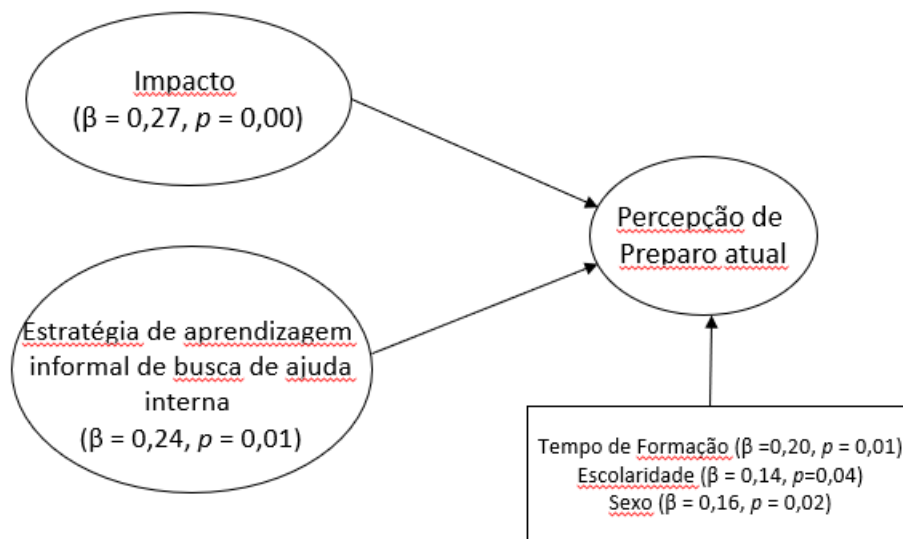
Impacto
(β = 0,27, $p$ = 0,00)

Estratégia de aprendizagem informal de busca de ajuda interna
(β = 0,24, $p$ = 0,01)

Percepção de Preparo atual

Tempo de Formação (β =0,20, $p$ = 0,01)
Escolaridade (β = 0,14, $p$=0,04)
Sexo (β = 0,16, $p$ = 0,02)